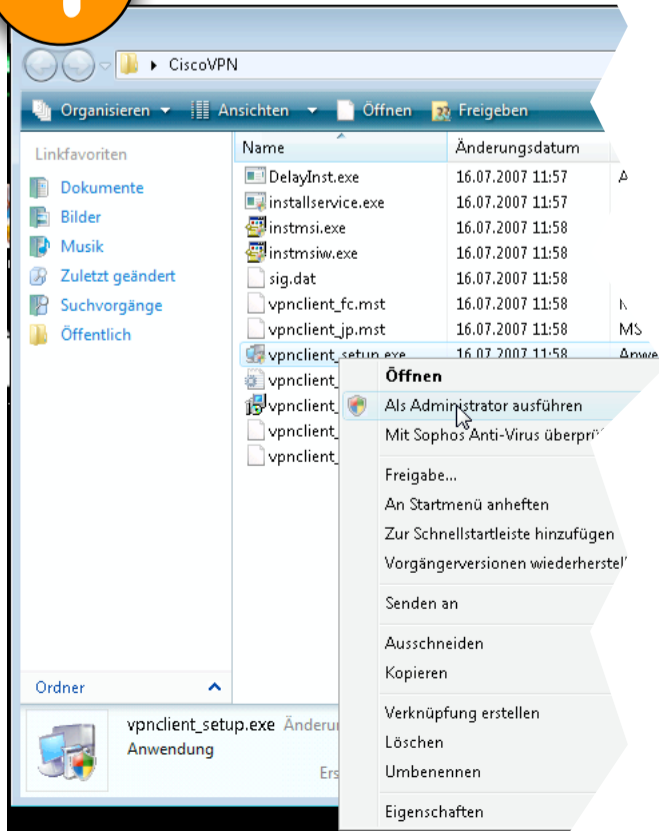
CiscoVPN

Organisieren Ansichten Öffnen Freigeben

Linkfavoriten
Dokumente
Bilder
Musik
Zuletzt geändert
Suchvorgänge
Öffentlich

| Name | Änderungsdatum | |
|---|---|---|
| DelayInst.exe | 16.07.2007 11:57 | A |
| installservice.exe | 16.07.2007 11:57 | |
| instmsi.exe | 16.07.2007 11:58 | |
| instmsiw.exe | 16.07.2007 11:58 | |
| sig.dat | 16.07.2007 11:58 | |
| vpnclient_fc.mst | 16.07.2007 11:58 | N |
| vpnclient_jp.mst | 16.07.2007 11:58 | MS |
| vpnclient_setup.exe | 16.07.2007 11:58 | Anwe |
| vpnclient_ | | |
| vpnclient_ | | |
| vpnclient_ | | |
| vpnclient_ | | |

Öffnen
Als Administrator ausführen
Mit Sophos Anti-Virus überprü
Freigabe...
An Startmenü anheften
Zur Schnellstartleiste hinzufügen
Vorgängerversionen wiederherstel
Senden an
Ausschneiden
Kopieren
Verknüpfung erstellen
Löschen
Umbenennen
Eigenschaften

Ordner

vpnclient_setup.exe Änderur
Anwendung
Ers